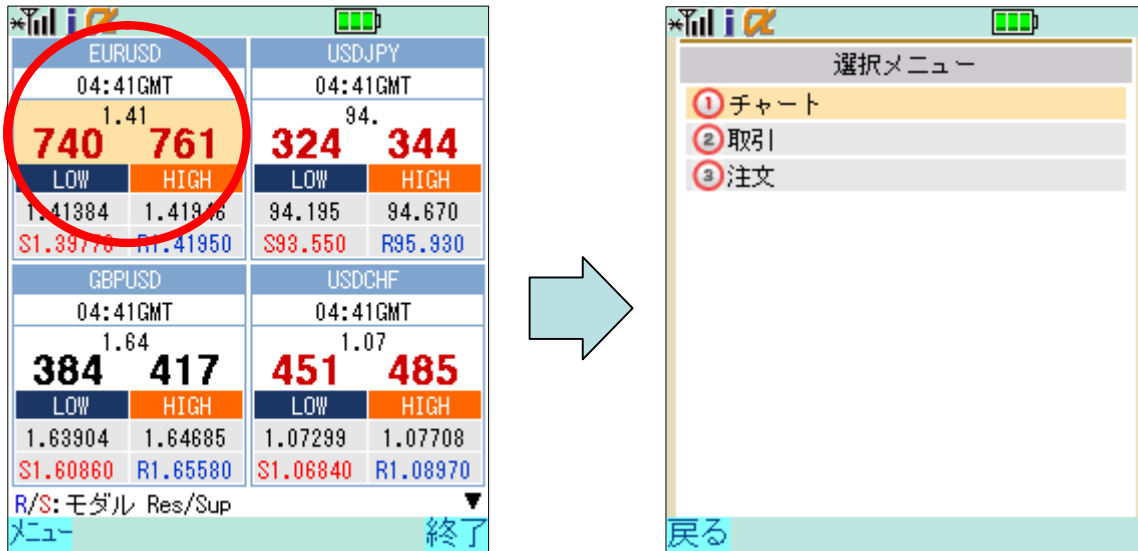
EURUSD
04:41GMT
1.41
740 761
LOW HIGH
1.41384 1.41946
S1.39770 R1.41950

USDJPY
04:41GMT
94.
324 344
LOW HIGH
94.195 94.670
S93.550 R95.930

GBPUSD
04:41GMT
1.64
384 417
LOW HIGH
1.63904 1.64685
S1.60860 R1.65580

USDCHF
04:41GMT
1.07
451 485
LOW HIGH
1.07299 1.07708
S1.06840 R1.08970

R/S: モダル Res/Sup
メニュー 終了

選択メニュー
① チャート
② 取引
③ 注文
戻る